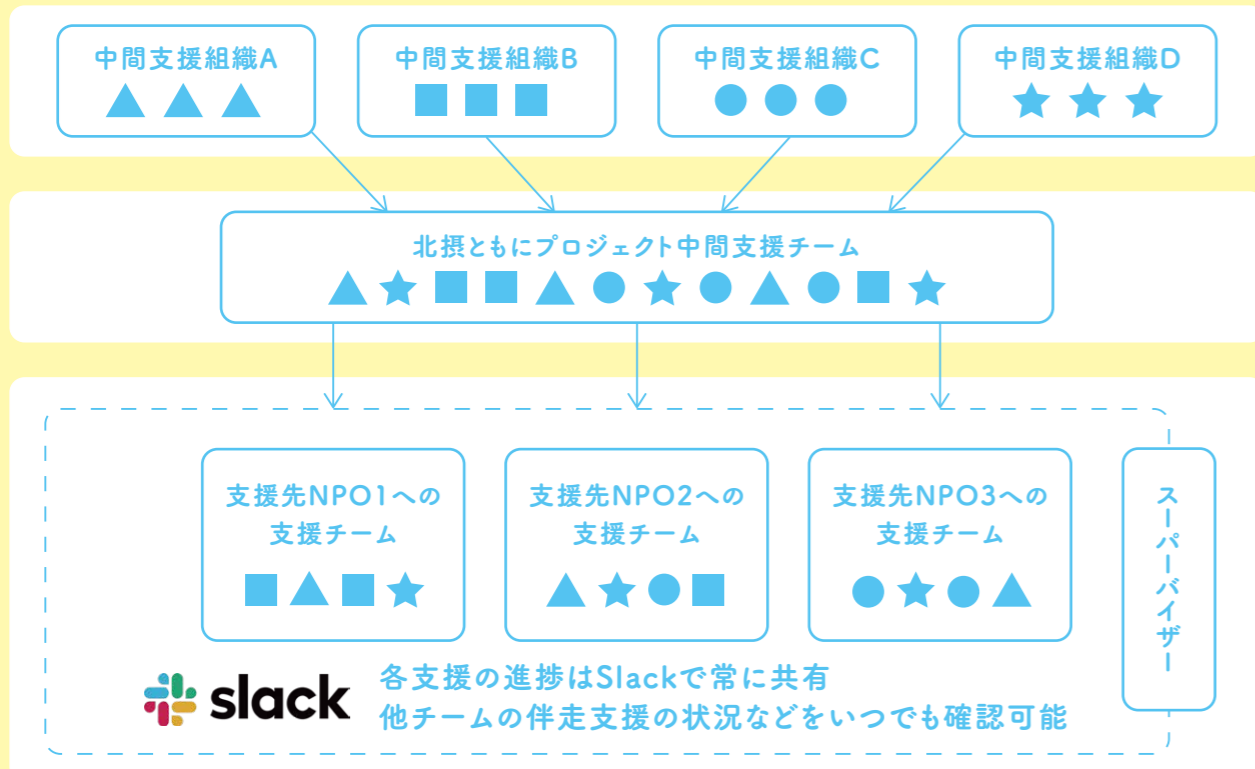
中間支援組織A
▲▲▲

中間支援組織B
■■■

中間支援組織C
●●●

中間支援組織D
★★★

北摂ともにプロジェクト中間支援チーム
▲★■■▲●★●▲●■★

支援先NPO1への支援チーム
■▲■★

支援先NPO2への支援チーム
▲★●■

支援先NPO3への支援チーム
●★●▲

スーパーバイザー

slack

各支援の進捗はSlackで常に共有
他チームの伴走支援の状況などをいつでも確認可能